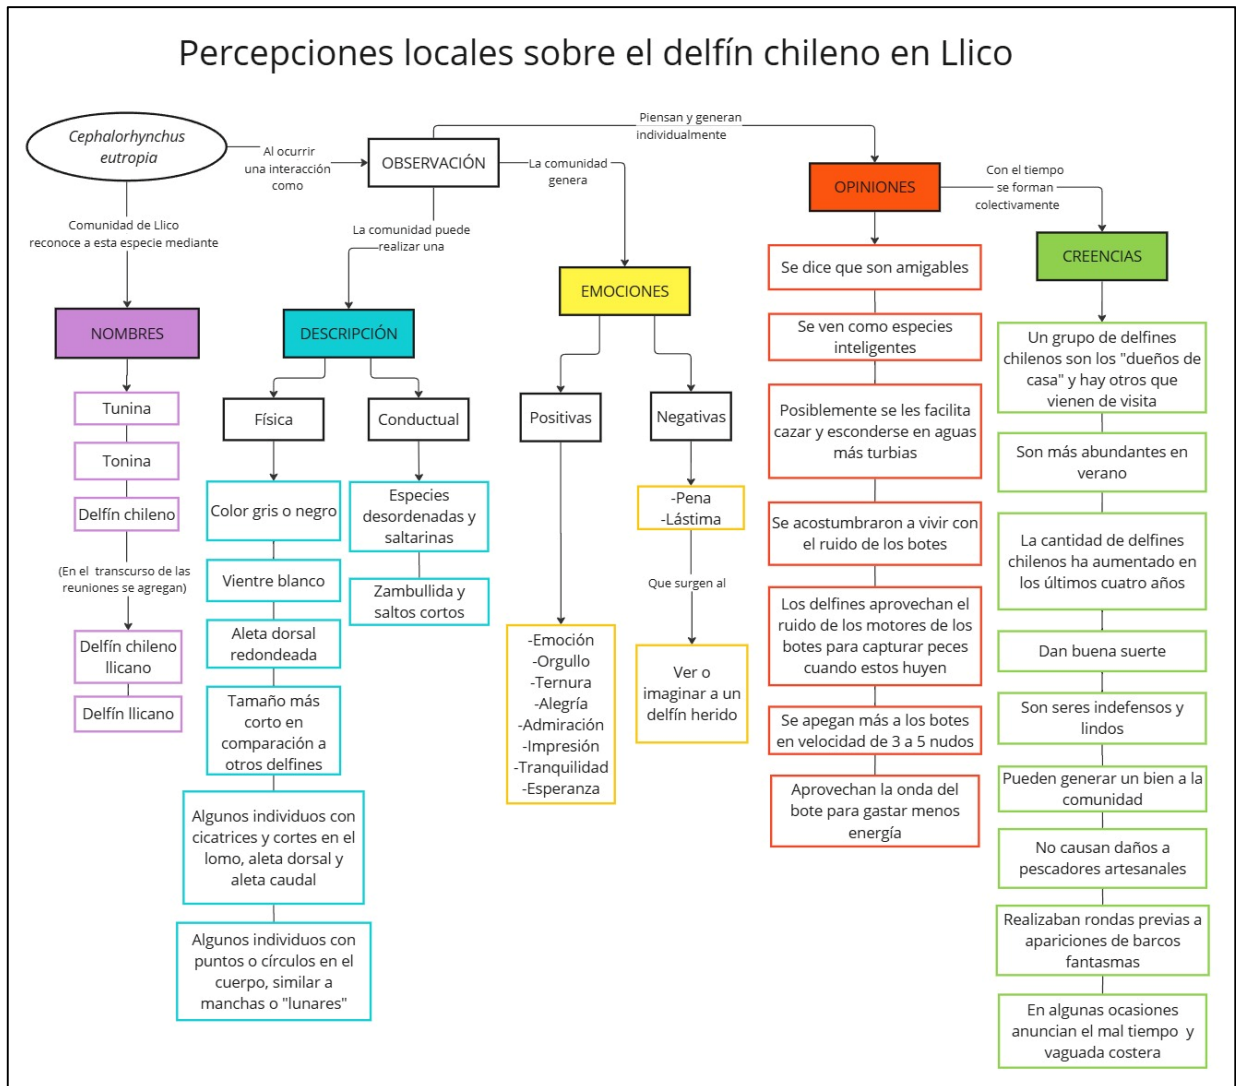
Percepciones locales sobre el delfín chileno en Llico

Cephalorhynchus eutropia

Al ocurrir una interacción como

OBSERVACIÓN

Piensan y generan individualmente

La comunidad genera

OPINIONES

Con el tiempo se forman colectivamente

CREENCIAS

Comunidad de Llico reconoce a esta especie mediante

La comunidad puede realizar una

NOMBRES

Tunina

Tonina

Delfín chileno

(En el transcurso de las reuniones se agregan)

Delfín chileno llicano

Delfín llicano

DESCRIPCIÓN

Física

Color gris o negro

Vientre blanco

Aleta dorsal redondeada

Tamaño más corto en comparación a otros delfines

Algunos individuos con cicatrices y cortes en el lomo, aleta dorsal y aleta caudal

Algunos individuos con puntos o círculos en el cuerpo, similar a manchas o "lunares"

Conductual

Especies desordenadas y saltarinas

Zambullida y saltos cortos

EMOCIONES

Positivas

-Emoción
-Orgullo
-Ternura
-Alegría
-Admiración
-Impresión
-Tranquilidad
-Esperanza

Negativas

-Pena
-Lástima

Que surgen al

Ver o imaginar a un delfín herido

Se dice que son amigables

Se ven como especies inteligentes

Posiblemente se les facilita cazar y esconderse en aguas más turbias

Se acostumbraron a vivir con el ruido de los botes

Los delfines aprovechan el ruido de los motores de los botes para capturar peces cuando estos huyen

Se apegan más a los botes en velocidad de 3 a 5 nudos

Aprovechan la onda del bote para gastar menos energía

Un grupo de delfines chilenos son los "dueños de casa" y hay otros que vienen de visita

Son más abundantes en verano

La cantidad de delfines chilenos ha aumentado en los últimos cuatro años

Dan buena suerte

Son seres indefensos y lindos

Pueden generar un bien a la comunidad

No causan daños a pescadores artesanales

Realizaban rondas previas a apariciones de barcos fantasmas

En algunas ocasiones anuncian el mal tiempo y vaguada costera